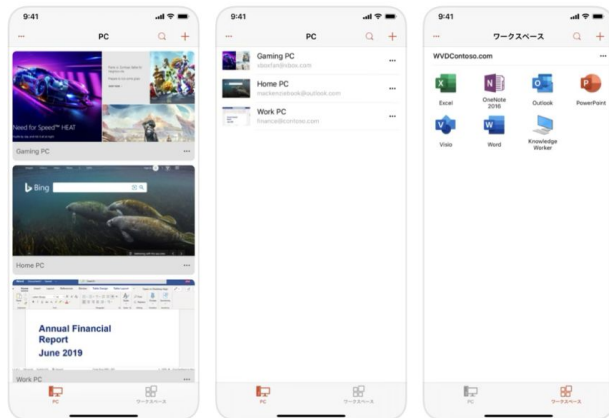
9:41

··· PC

Need for Speed™ HEAT

Gaming PC ···

Bing

Home PC ···

Annual Financial Report June 2019

Work PC ···

PC ワークスペース

9:41

··· PC

Gaming PC
xboxfan@xbox.com ···

Home PC
mckenziebook@outlook.com ···

Work PC
finance@contoso.com ···

PC ワークスペース

9:41

··· ワークスペース

WVDContoso.com ···

Excel
OneNote 2016
Outlook
PowerPoint
Visio
Word
Knowledge Worker

PC ワークスペース